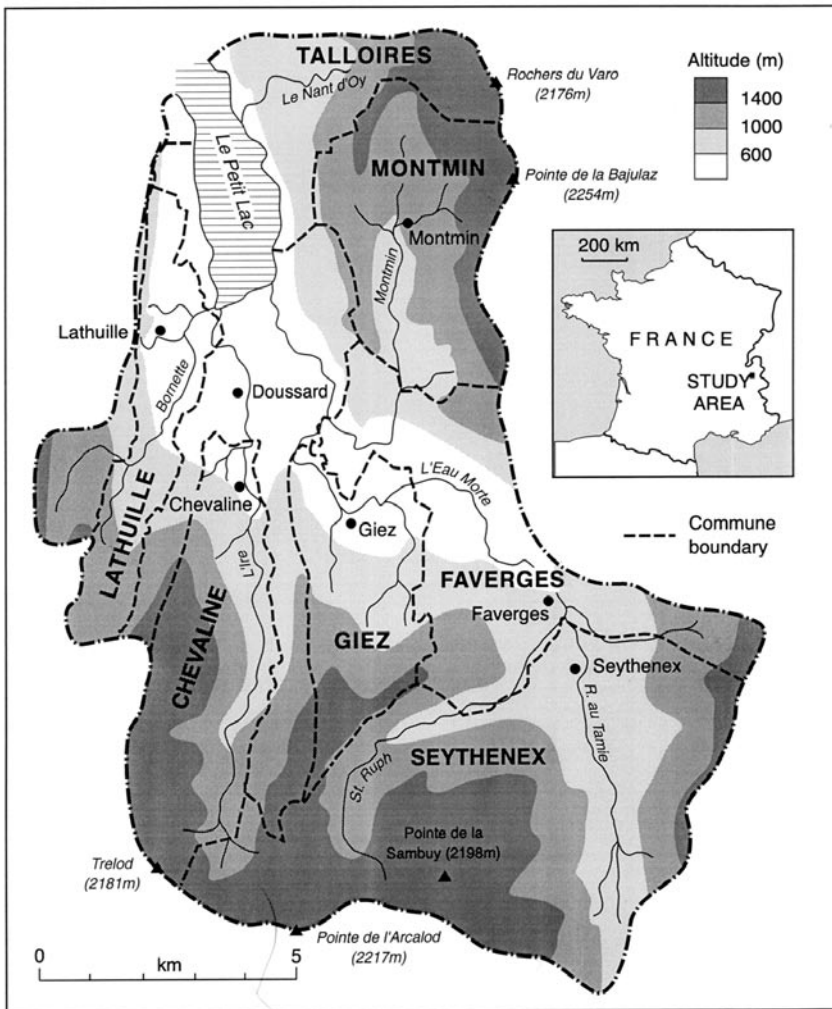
TALLOIRES
Rochers du Varo (2176m)
Altitude (m)
1400
1000
600
Le Nant d'Oy
Le Petit Lac
MONTMIN
Pointe de la Bajulaz (2254m)
Montmin
Montmin
200 km
FRANCE
STUDY AREA
Lathuille
Bornette
Doussard
Chevaline
L'Eau Morte
Giez
Commune boundary
LATHUILLE
CHEVALINE
L'Ira
GIEZ
FAVERGES
Faverges
Seythenex
R. au Tamie
SEYTHENEX
St. Ruph
Pointe de la Sambuy (2198m)
Trelod (2181m)
Pointe de l'Arcalod (2217m)
0
km
5